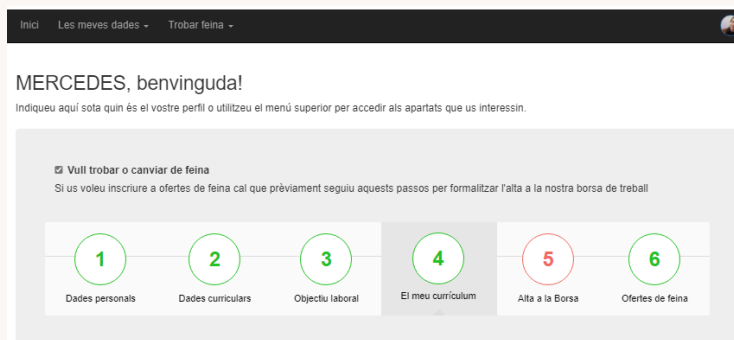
Inici Les meves dades ▾ Trobar feina ▾

MERCEDES, benvinguda!

Indiqueu aquí sota quin és el vostre perfil o utilitzeu el menú superior per accedir als apartats que us interessin.

☑ Vull trobar o canviar de feina

Si us voleu inscriure a ofertes de feina cal que prèviament seguiu aquests passos per formalitzar l'alta a la nostra borsa de treball

1 Dades personals

2 Dades curriculars

3 Objectiu laboral

4 El meu currículum

5 Alta a la Borsa

6 Ofertes de feina